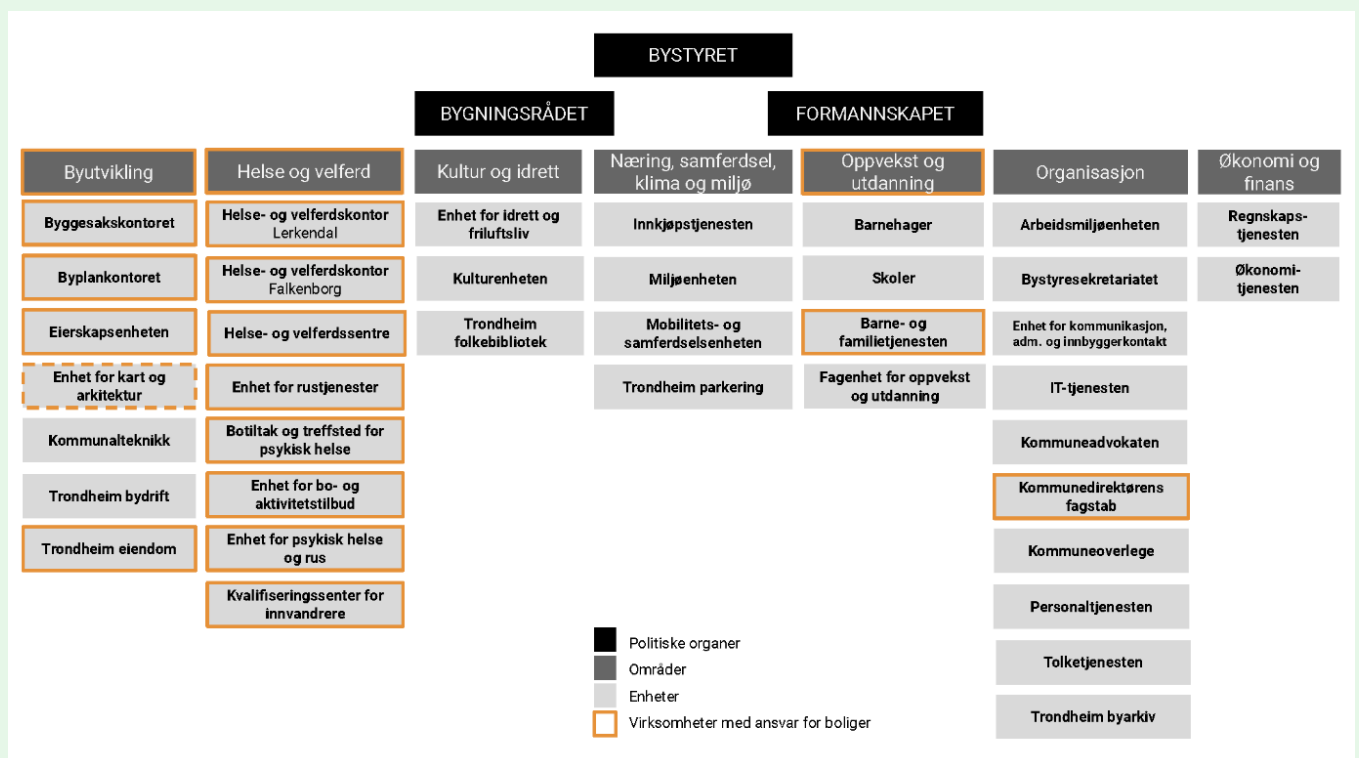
BYSTYRET

BYGNINGSRÅDET

FORMANNSKAPET

Byutvikling

Byggesakskontoret

Byplankontoret

Eierskapsenheten

Enhet for kart og arkitektur

Kommunalteknikk

Trondheim bydrift

Trondheim eiendom

Helse og velferd

Helse- og velferdskontor Lerkendal

Helse- og velferdskontor Falkenborg

Helse- og velferdssentre

Enhet for rustjenester

Botiltak og treffsted for psykisk helse

Enhet for bo- og aktivitetstilbud

Enhet for psykisk helse og rus

Kvalifiseringssenter for innvandrere

Kultur og idrett

Enhet for idrett og friluftsliv

Kulturenheten

Trondheim folkebibliotek

Næring, samferdsel, klima og miljø

Innkjøpstjenesten

Miljøenheten

Mobilitets- og samferdselsenheten

Trondheim parkering

Oppvekst og utdanning

Barnehager

Skoler

Barne- og familietjenesten

Fagenhet for oppvekst og utdanning

Organisasjon

Arbeidsmiljøenheten

Bystyresekretariatet

Enhet for kommunikasjon, adm. og innbyggerkontakt

IT-tjenesten

Kommuneadvokaten

Kommunedirektørens fagstab

Kommuneoverlege

Personaltjenesten

Tolketjenesten

Trondheim byarkiv

Økonomi og finans

Regnskaps-tjenesten

Økonomi-tjenesten

Politiske organer
Områder
Enheter
Virksomheter med ansvar for boliger